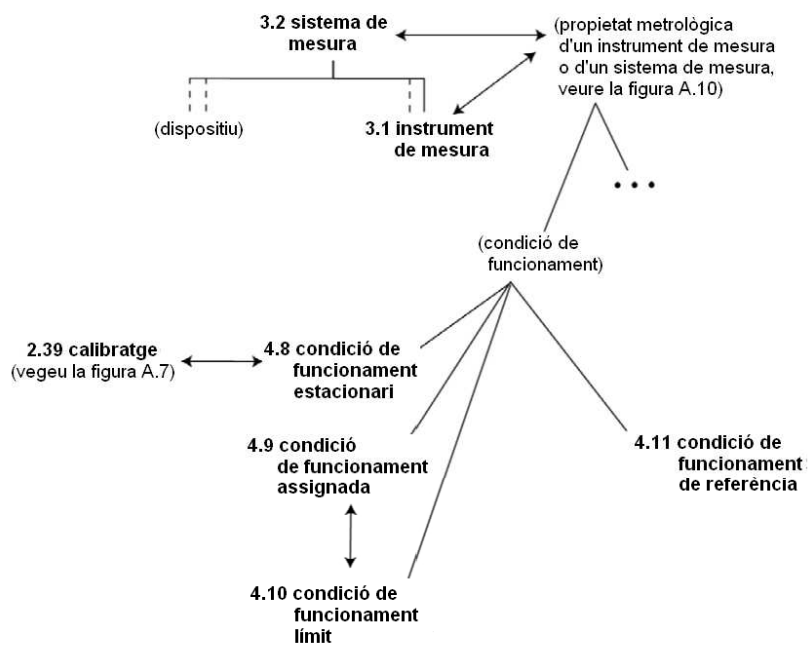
3.2 sistema de mesura

(propietat metrològica d'un instrument de mesura o d'un sistema de mesura, veure la figura A.10)

(dispositiu)

3.1 instrument de mesura

. . .

(condició de funcionament)

2.39 calibratge (vegeu la figura A.7)

4.8 condició de funcionament estacionari

4.9 condició de funcionament assignada

4.11 condició de funcionament de referència

4.10 condició de funcionament límit